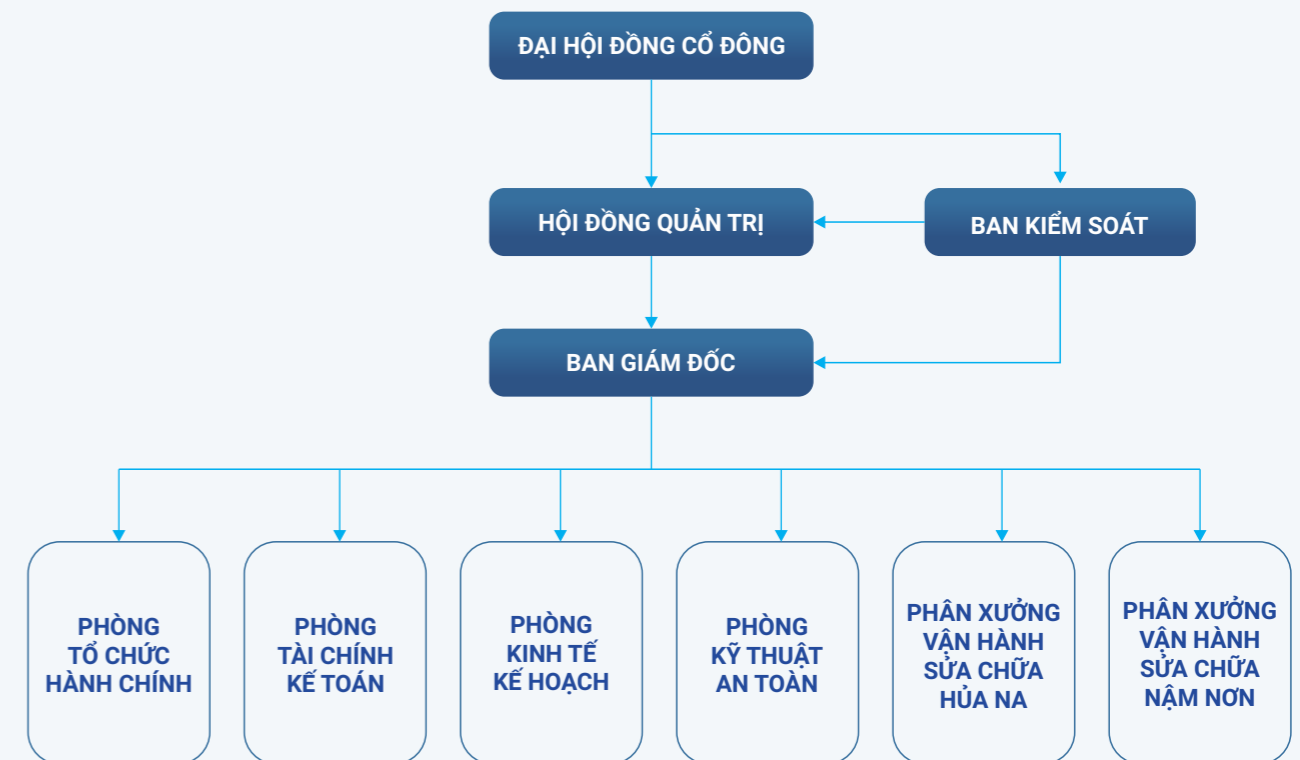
ĐẠI HỘI ĐỒNG CỔ ĐÔNG

HỘI ĐỒNG QUẢN TRỊ

BAN KIỂM SOÁT

BAN GIÁM ĐỐC

PHÒNG TỔ CHỨC HÀNH CHÍNH

PHÒNG TÀI CHÍNH KẾ TOÁN

PHÒNG KINH TẾ KẾ HOẠCH

PHÒNG KỸ THUẬT AN TOÀN

PHÂN XƯỞNG VẬN HÀNH SỬA CHỮA HỦA NA

PHÂN XƯỞNG VẬN HÀNH SỬA CHỮA NẬM NƠN